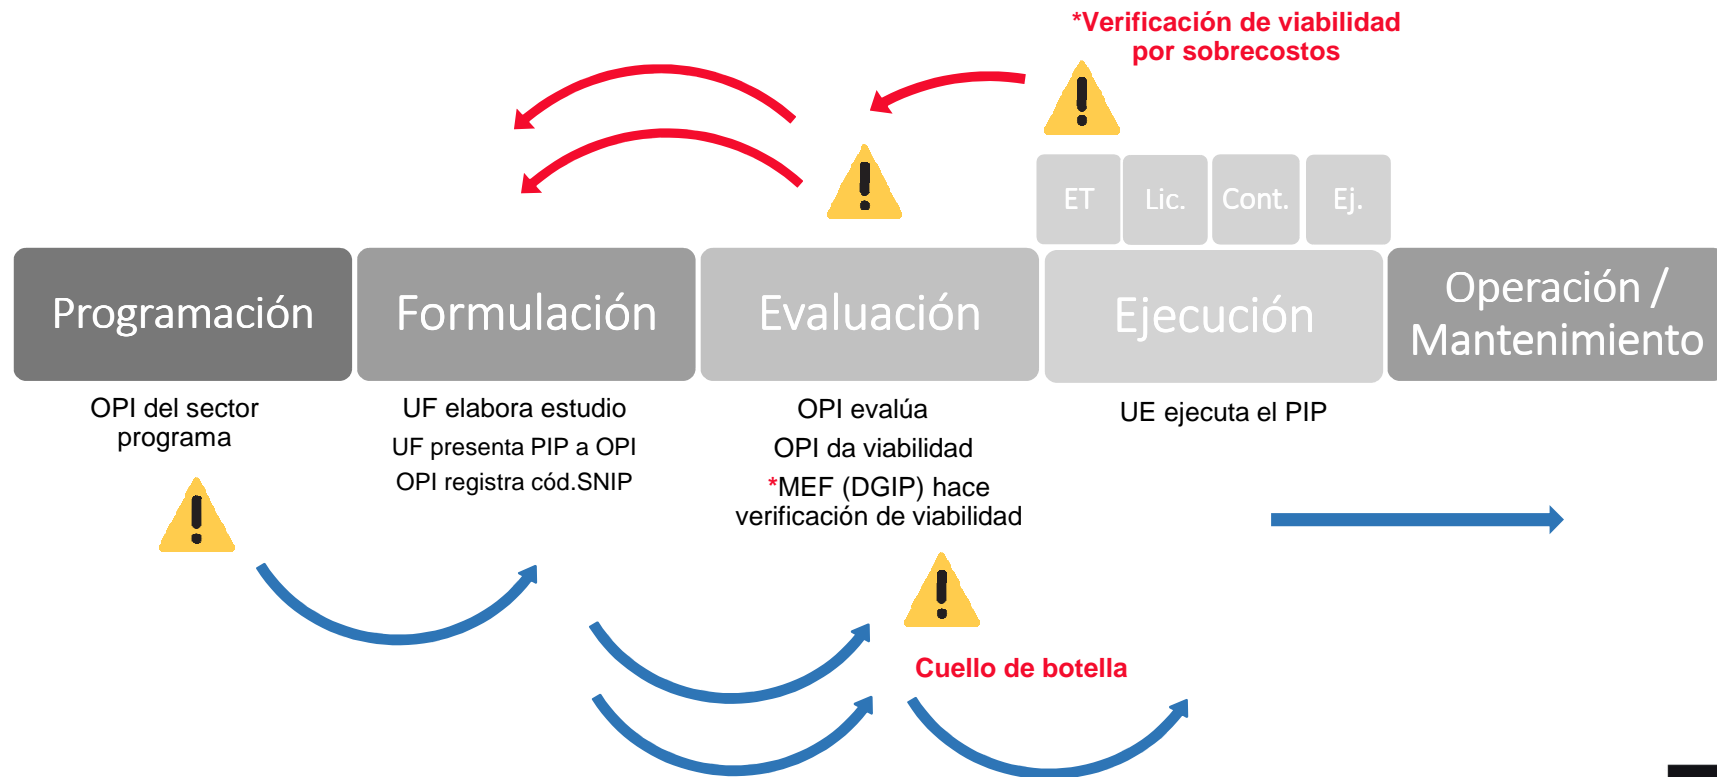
*Verificación de viabilidad por sobrecostos

ET

Lic.

Cont.

Ej.

Programación

Formulación

Evaluación

Ejecución

Operación / Mantenimiento

OPI del sector programa

UF elabora estudio

UF presenta PIP a OPI

OPI registra cód.SNIP

OPI evalúa

OPI da viabilidad

*MEF (DGIP) hace verificación de viabilidad

UE ejecuta el PIP

Cuello de botella